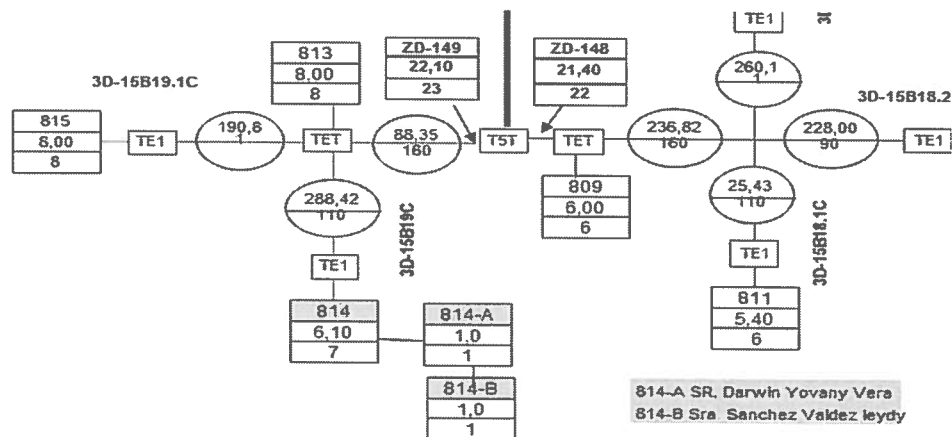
TE1
31
813
8,00
8
ZD-149
22,10
23
ZD-148
21,40
22
260,1
1
3D-15B19.1C
3D-15B18.2
815
8,00
8
TE1
190,8
1
TET
88,35
160
TST
TET
236,82
160
228,00
90
TE1
809
6,00
6
25,43
110
288,42
110
3D-15B19C
3D-15B18.1C
TE1
TE1
814
6,10
7
814-A
1,0
1
811
5,40
6
814-B
1,0
1
814-A SR. Darwin Yovany Vera
814-B Sra Sanchez Valdez leydy